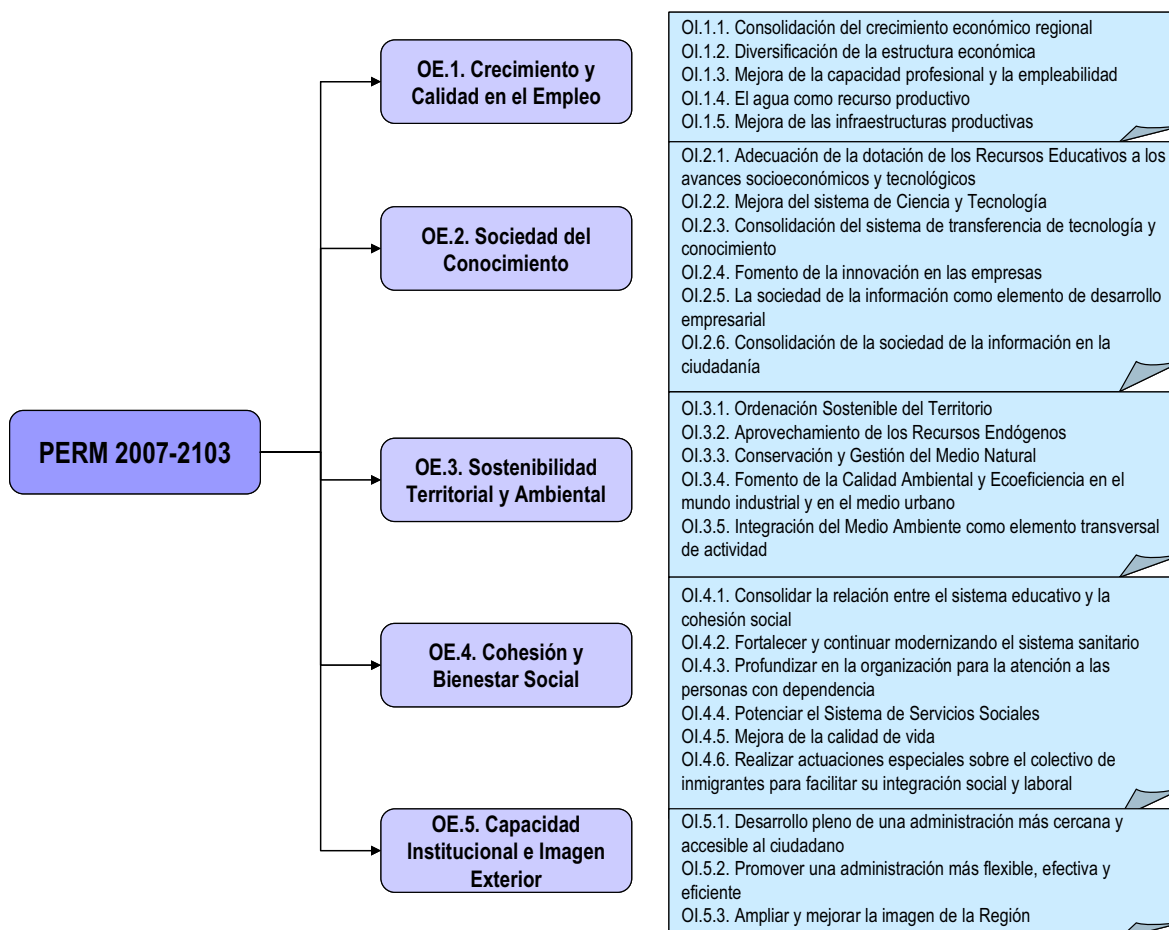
PERM 2007-2103

OE.1. Crecimiento y Calidad en el Empleo

OI.1.1. Consolidación del crecimiento económico regional
OI.1.2. Diversificación de la estructura económica
OI.1.3. Mejora de la capacidad profesional y la empleabilidad
OI.1.4. El agua como recurso productivo
OI.1.5. Mejora de las infraestructuras productivas

OE.2. Sociedad del Conocimiento

OI.2.1. Adecuación de la dotación de los Recursos Educativos a los avances socioeconómicos y tecnológicos
OI.2.2. Mejora del sistema de Ciencia y Tecnología
OI.2.3. Consolidación del sistema de transferencia de tecnología y conocimiento
OI.2.4. Fomento de la innovación en las empresas
OI.2.5. La sociedad de la información como elemento de desarrollo empresarial
OI.2.6. Consolidación de la sociedad de la información en la ciudadanía

OE.3. Sostenibilidad Territorial y Ambiental

OI.3.1. Ordenación Sostenible del Territorio
OI.3.2. Aprovechamiento de los Recursos Endógenos
OI.3.3. Conservación y Gestión del Medio Natural
OI.3.4. Fomento de la Calidad Ambiental y Ecoeficiencia en el mundo industrial y en el medio urbano
OI.3.5. Integración del Medio Ambiente como elemento transversal de actividad

OE.4. Cohesión y Bienestar Social

OI.4.1. Consolidar la relación entre el sistema educativo y la cohesión social
OI.4.2. Fortalecer y continuar modernizando el sistema sanitario
OI.4.3. Profundizar en la organización para la atención a las personas con dependencia
OI.4.4. Potenciar el Sistema de Servicios Sociales
OI.4.5. Mejora de la calidad de vida
OI.4.6. Realizar actuaciones especiales sobre el colectivo de inmigrantes para facilitar su integración social y laboral

OE.5. Capacidad Institucional e Imagen Exterior

OI.5.1. Desarrollo pleno de una administración más cercana y accesible al ciudadano
OI.5.2. Promover una administración más flexible, efectiva y eficiente
OI.5.3. Ampliar y mejorar la imagen de la Región